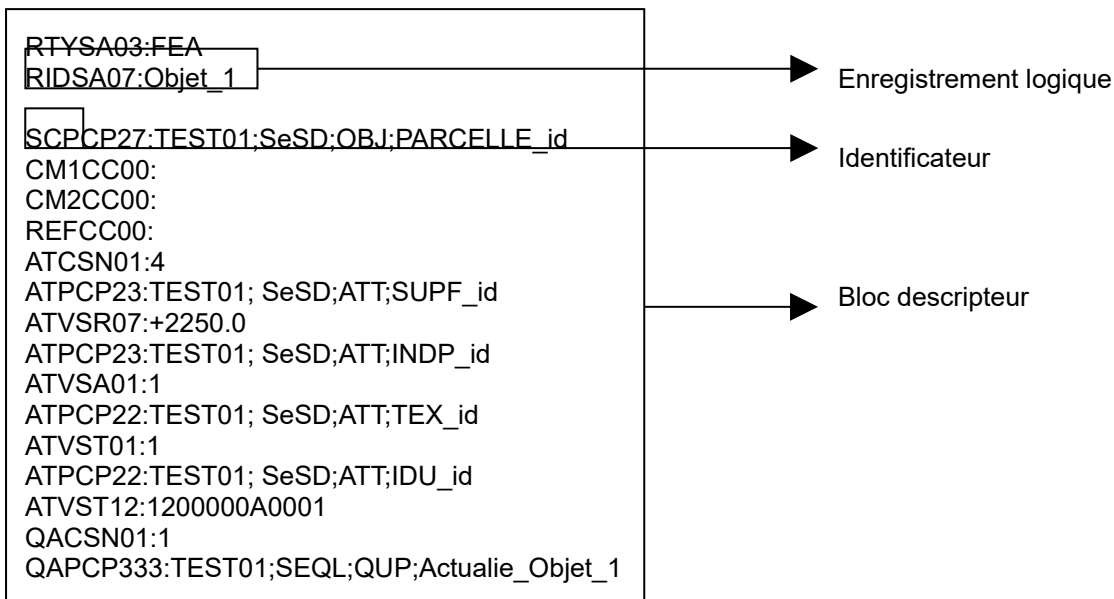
RTYSA03:FEA
RIDSA07:Objet_1

SCPCP27:TEST01;SeSD;OBJ;PARCELLE_id
CM1CC00:
CM2CC00:
REFCC00:
ATCSN01:4
ATPCP23:TEST01; SeSD;ATT;SUPF_id
ATVSR07:+2250.0
ATPCP23:TEST01; SeSD;ATT;INDP_id
ATVSA01:1
ATPCP22:TEST01; SeSD;ATT;TEX_id
ATVST01:1
ATPCP22:TEST01; SeSD;ATT;IDU_id
ATVST12:1200000A0001
QACSN01:1
QAPCP333:TEST01;SEQL;QUP;Actualie_Objet_1

Enregistrement logique

Identificateur

Bloc descripteur